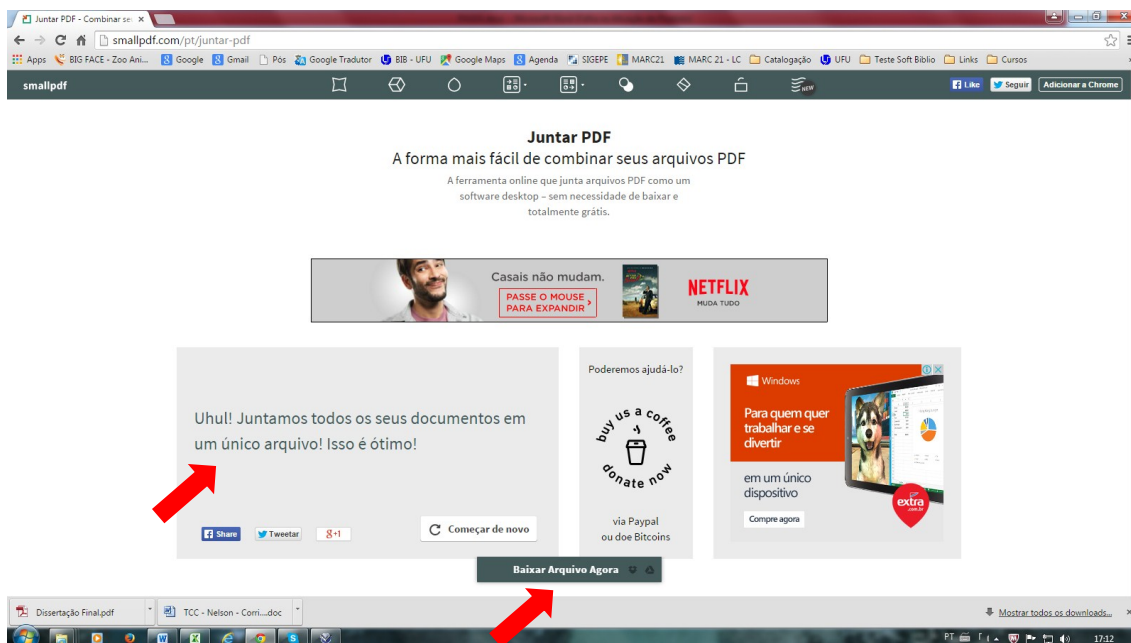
Juntar PDF - Combinar se ×

smallpdf.com/pt/juntar-pdf

Apps BIG FACE - Zoo Ani... Google Gmail Pós Google Tradutor BIB - UFU Google Maps Agenda SIGEPE MARC21 MARC 21 - LC Catalogação UFU Teste Soft Biblio Links Cursos

smallpdf

Like Seguir Adicionar a Chrome

Juntar PDF

A forma mais fácil de combinar seus arquivos PDF

A ferramenta online que junta arquivos PDF como um software desktop – sem necessidade de baixar e totalmente grátis.

Casais não mudam.

PASSE O MOUSE PARA EXPANDIR

NETFLIX
MUDA TUDO

Uhul! Juntamos todos os seus documentos em um único arquivo! Isso é ótimo!

Share Tweetar g+1

Começar de novo

Poderemos ajudá-lo?

buy us a coffee
donate now

via Paypal ou doe Bitcoins

Windows

Para quem quer trabalhar e se divertir

em um único dispositivo

Compre agora

extra

Baixar Arquivo Agora

Dissertação Final.pdf

TCC - Nelson - Corri....doc

Mostrar todos os downloads...

PT 17:12